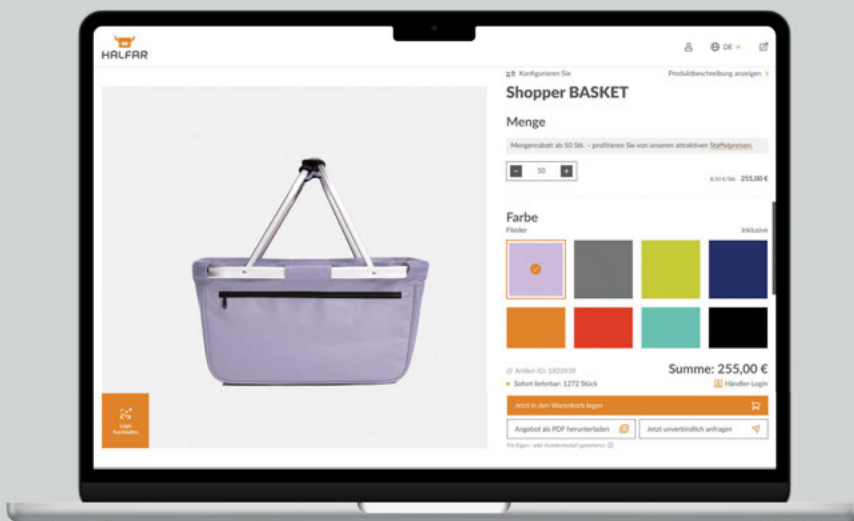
HALFAR

DE

Logo hochladen

Konfigurieren Sie

Produktbeschreibung anzeigen

Shopper BASKET

Menge

Mengenrabatt ab 50 Stk. – profitieren Sie von unseren attraktiven Staffelpreisen.

50

5,10 €/Stk. 255,00 €

Farbe

Flieder

Inklusive

Artikel-ID: 1802839

Summe: 255,00 €

Sofort lieferbar: 1272 Stück

Händler-Login

Jetzt in den Warenkorb legen

Angebot als PDF herunterladen

Jetzt unverbindlich anfragen

Für Eigen- oder Kundenbedarf generieren